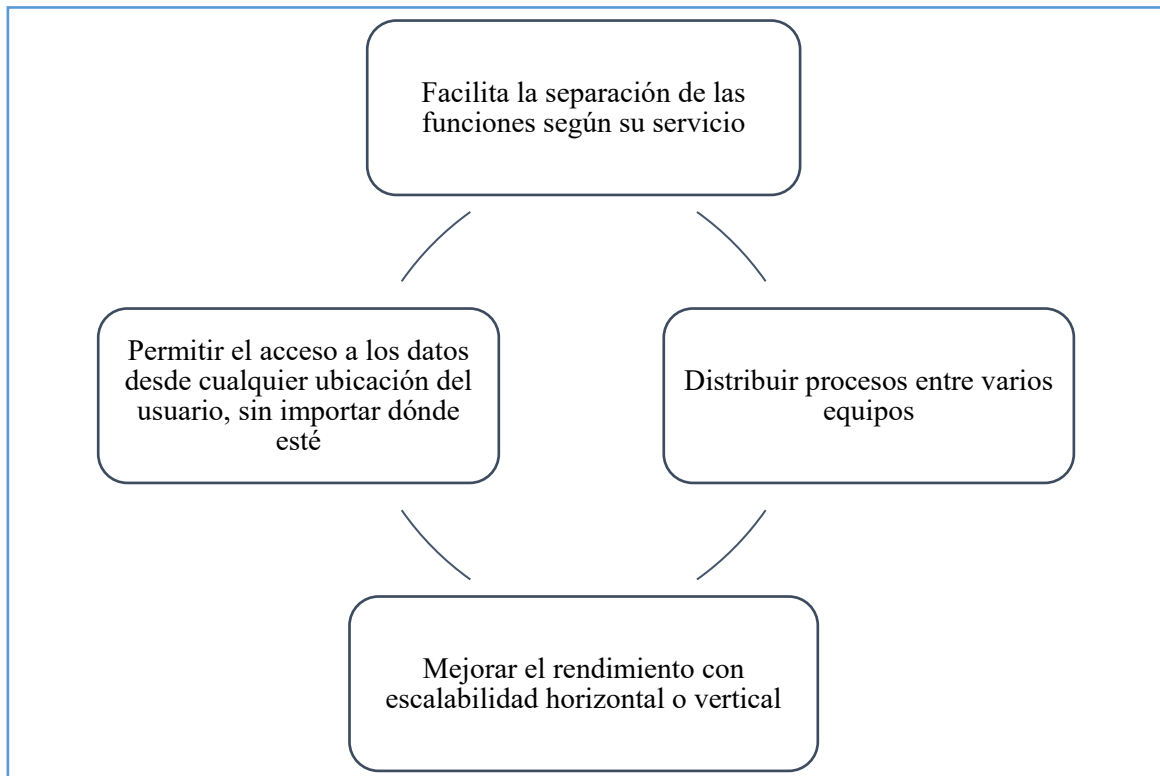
Facilita la separación de las funciones según su servicio

Permitir el acceso a los datos desde cualquier ubicación del usuario, sin importar dónde esté

Distribuir procesos entre varios equipos

Mejorar el rendimiento con escalabilidad horizontal o vertical